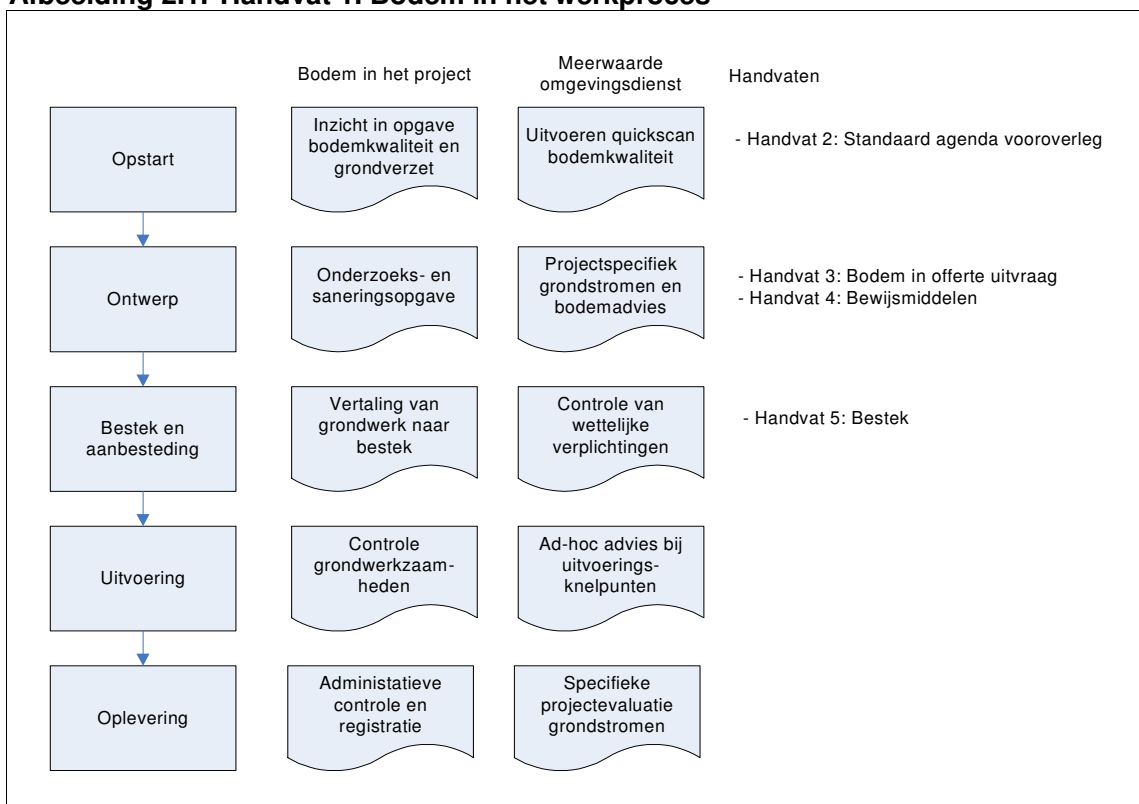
Afbeelding 2.1: Handvat 1: Bodem in het werkproces

Bodem in het project

Meerwaarde omgevingsdienst

Handvaten

Opstart

Inzicht in opgave bodemkwaliteit en grondverzet

Uitvoeren quickscan bodemkwaliteit

- Handvat 2: Standaard agenda vooroverleg

Ontwerp

Onderzoeks- en saneringsopgave

Projectspecifiek grondstromen en bodemadvies

- Handvat 3: Bodem in offerte uitvraag
- Handvat 4: Bewijsmiddelen

Bestek en aanbesteding

Vertaling van grondwerk naar bestek

Controle van wettelijke verplichtingen

- Handvat 5: Bestek

Uitvoering

Controle grondwerkzaamheden

Ad-hoc advies bij uitvoeringsknelpunten

Oplevering

Administatieve controle en registratie

Specifieke projectevaluatie grondstromen